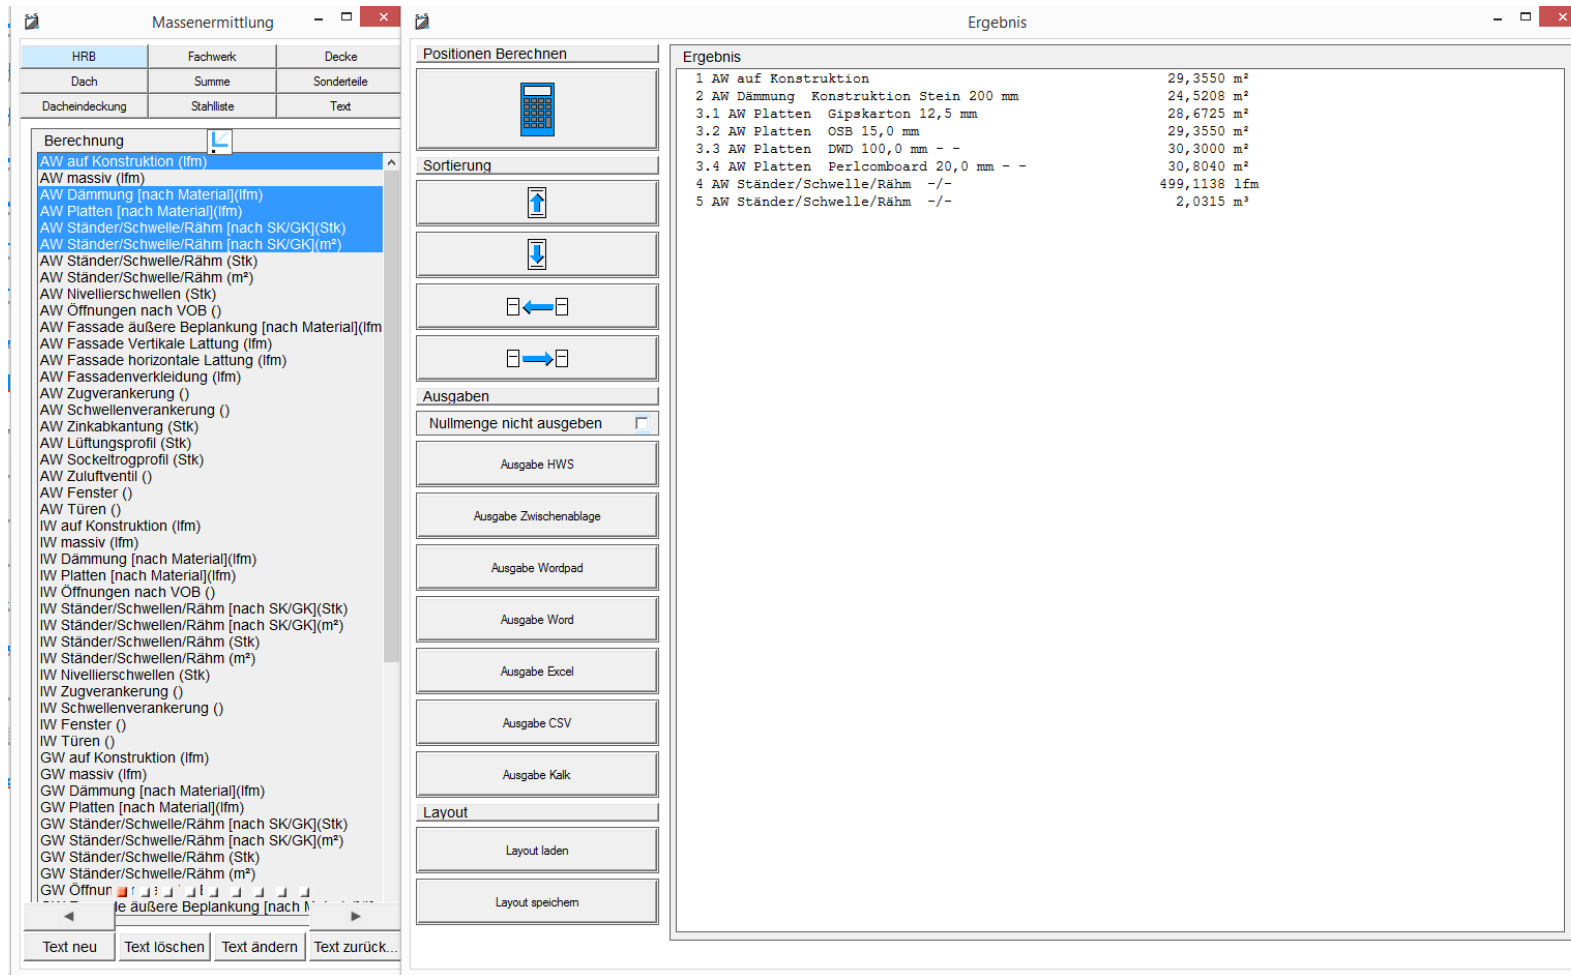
Massenermittlung

| HRB | Fachwerk | Decke |
|---|---|---|
| Dach | Summe | Sonderteile |
| Dacheindeckung | Stahlliste | Text |

Berechnung
AW auf Konstruktion (lfm)
AW massiv (lfm)
AW Dämmung [nach Material](lfm)
AW Platten [nach Material](lfm)
AW Ständer/Schwelle/Rähm [nach SK/GK](Stk)
AW Ständer/Schwelle/Rähm [nach SK/GK](m²)
AW Ständer/Schwelle/Rähm (Stk)
AW Ständer/Schwelle/Rähm (m²)
AW Nivellierschwellen (Stk)
AW Öffnungen nach VOB ()
AW Fassade äußere Beplankung [nach Material](lfm
AW Fassade Vertikale Lattung (lfm)
AW Fassade horizontale Lattung (lfm)
AW Fassadenverkleidung (lfm)
AW Zugverankerung ()
AW Schwellenverankerung ()
AW Zinkabkantung (Stk)
AW Lüftungsprofil (Stk)
AW Sockeltrogprofil (Stk)
AW Zuluftventil ()
AW Fenster ()
AW Türen ()
IW auf Konstruktion (lfm)
IW massiv (lfm)
IW Dämmung [nach Material](lfm)
IW Platten [nach Material](lfm)
IW Öffnungen nach VOB ()
IW Ständer/Schwellen/Rähm [nach SK/GK](Stk)
IW Ständer/Schwellen/Rähm [nach SK/GK](m²)
IW Ständer/Schwellen/Rähm (Stk)
IW Ständer/Schwellen/Rähm (m²)
IW Nivellierschwellen (Stk)
IW Zugverankerung ()
IW Schwellenverankerung ()
IW Fenster ()
IW Türen ()
GW auf Konstruktion (lfm)
GW massiv (lfm)
GW Dämmung [nach Material](lfm)
GW Platten [nach Material](lfm)
GW Ständer/Schwelle/Rähm [nach SK/GK](Stk)
GW Ständer/Schwelle/Rähm [nach SK/GK](m²)
GW Ständer/Schwelle/Rähm (Stk)
GW Ständer/Schwelle/Rähm (m²)
GW Öffnur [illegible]
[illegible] le äußere Beplankung [nach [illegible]

Text neu | Text löschen | Text ändern | Text zurück...

Ergebnis

Positionen Berechnen
Sortierung
Ausgaben
Nullmenge nicht ausgeben
Ausgabe HWS
Ausgabe Zwischenablage
Ausgabe Wordpad
Ausgabe Word
Ausgabe Excel
Ausgabe CSV
Ausgabe Kalk
Layout
Layout laden
Layout speichern

Ergebnis
1 AW auf Konstruktion 29,3550 m²
2 AW Dämmung Konstruktion Stein 200 mm 24,5208 m²
3.1 AW Platten Gipskarton 12,5 mm 28,6725 m²
3.2 AW Platten OSB 15,0 mm 29,3550 m²
3.3 AW Platten DWD 100,0 mm - - 30,3000 m²
3.4 AW Platten Perlcomboard 20,0 mm - - 30,8040 m²
4 AW Ständer/Schwelle/Rähm -/- 499,1138 lfm
5 AW Ständer/Schwelle/Rähm -/- 2,0315 m³